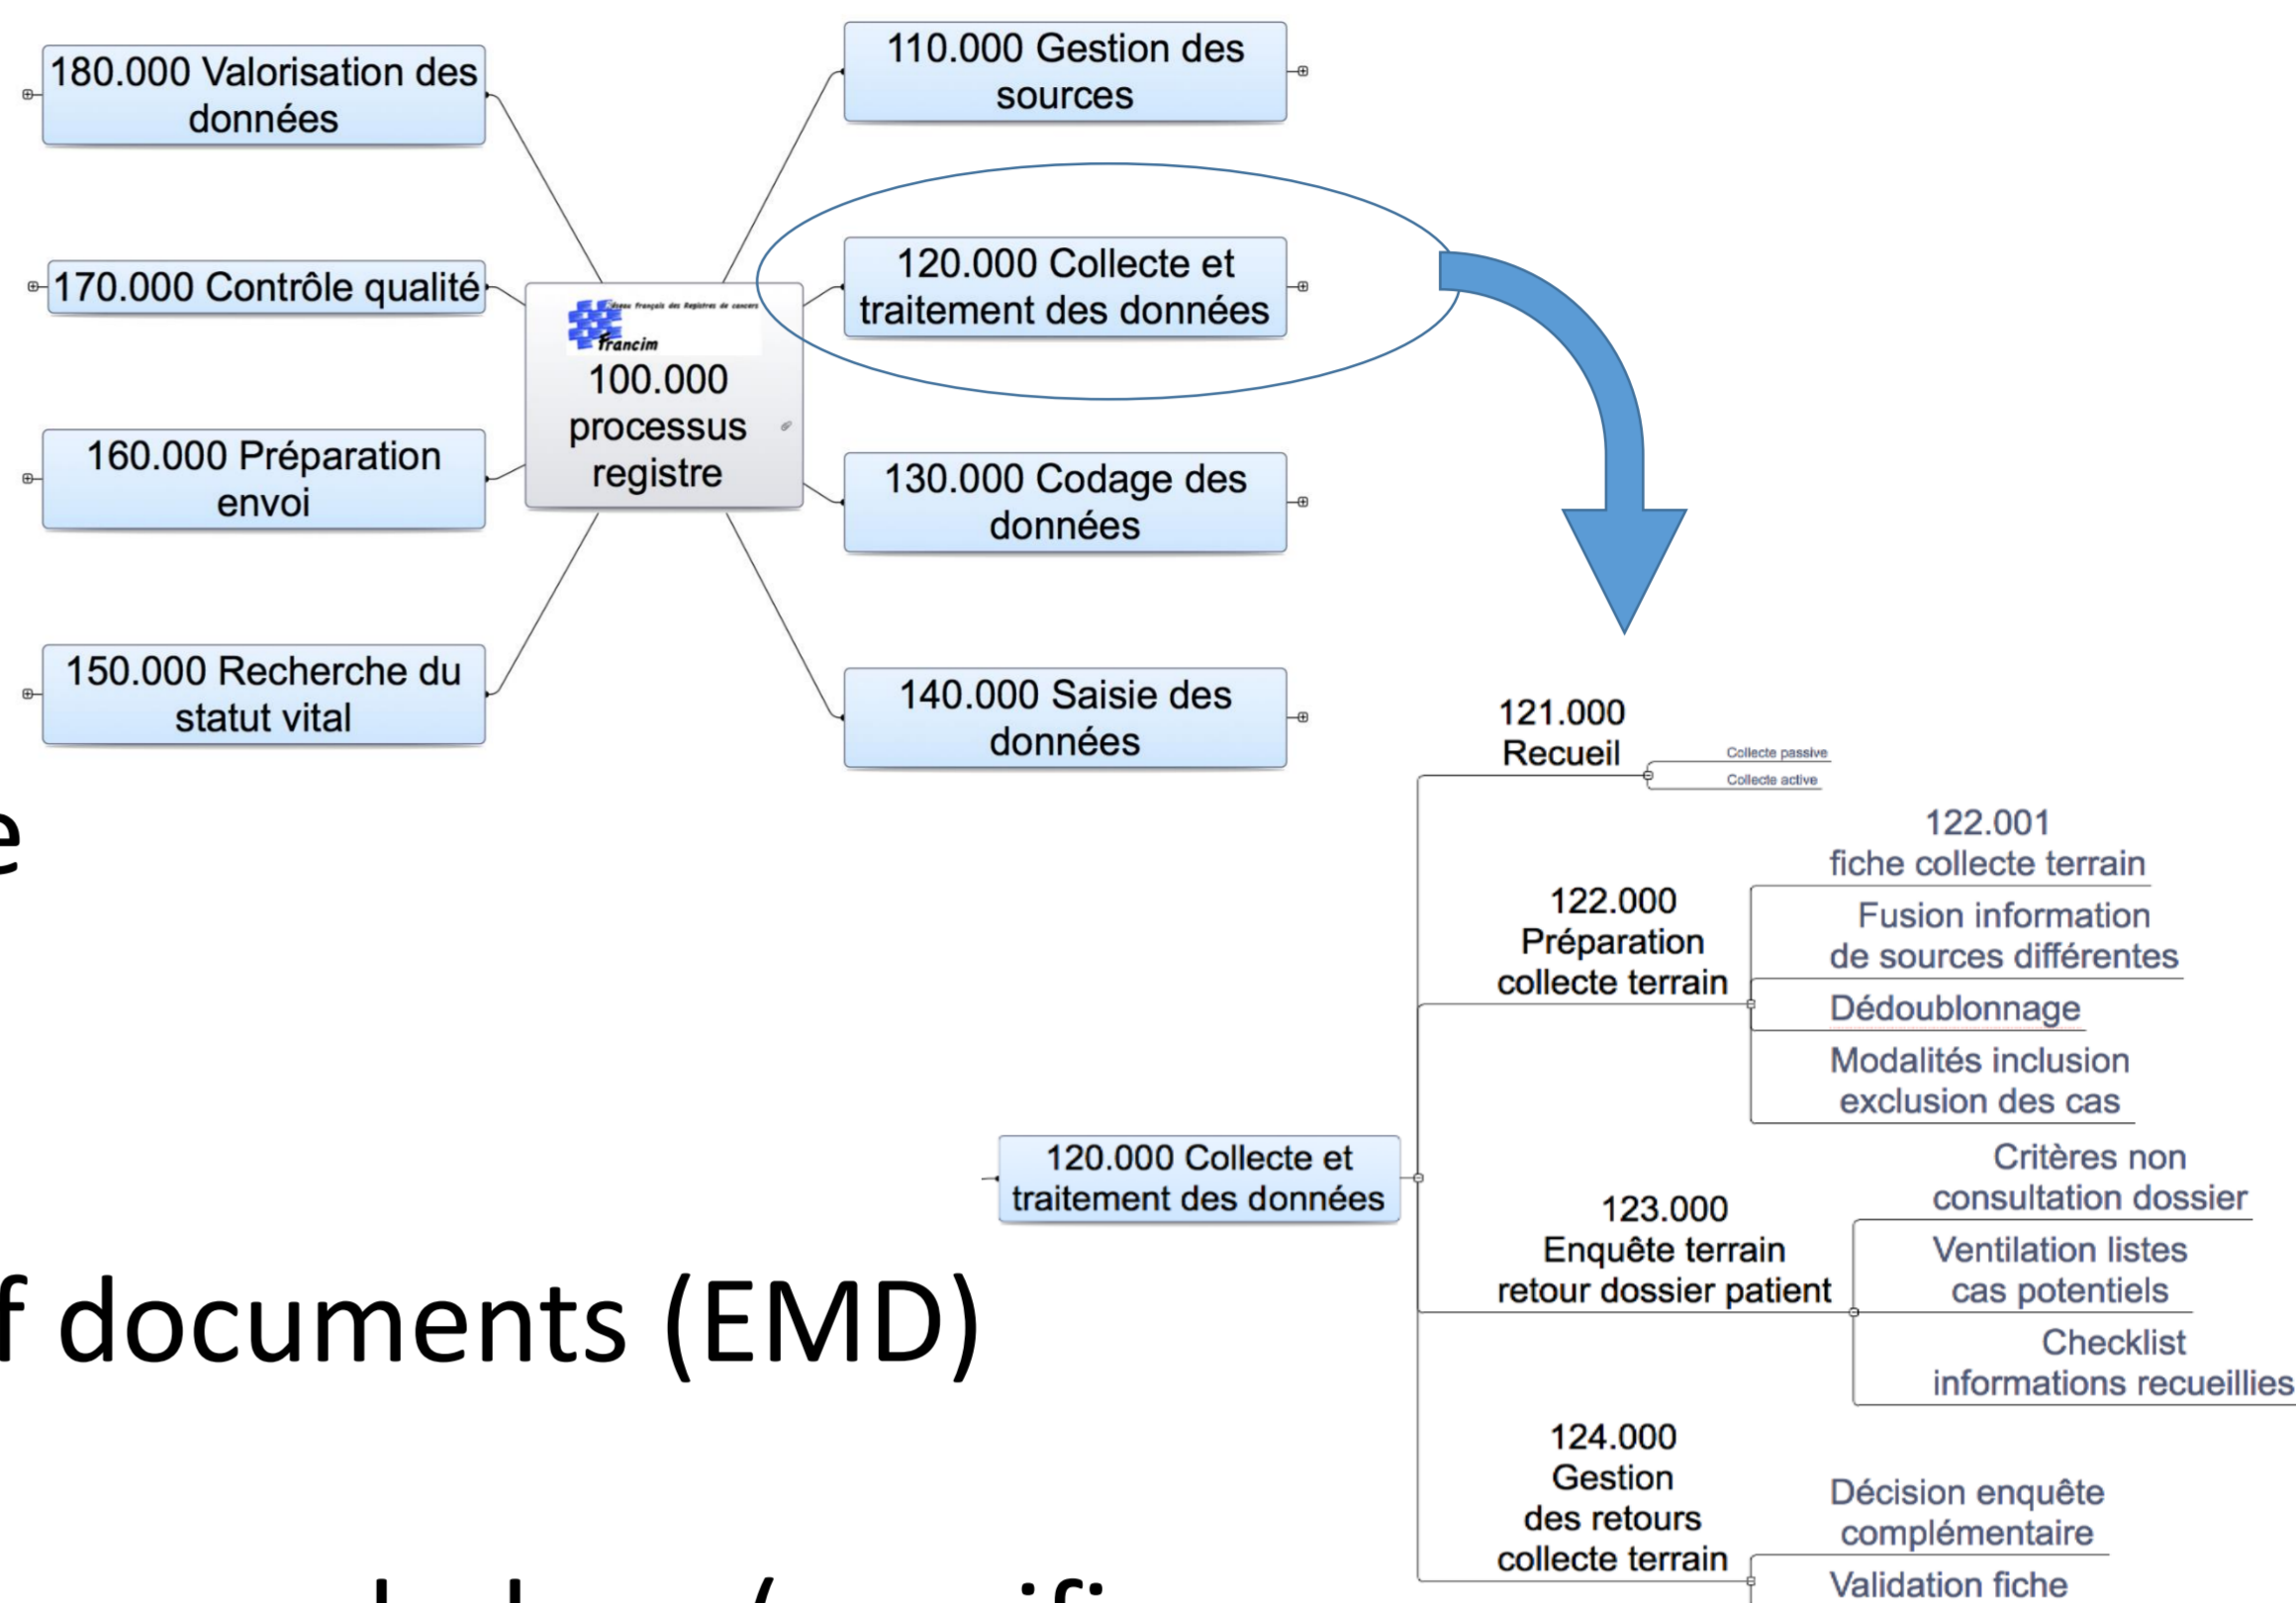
180.000 Valorisation des données

110.000 Gestion des sources

170.000 Contrôle qualité

Réseau français des Registres de cancers
francim
100.000 processus registre

120.000 Collecte et traitement des données

160.000 Préparation envoi

130.000 Codage des données

150.000 Recherche du statut vital

140.000 Saisie des données

e

f documents (EMD)

120.000 Collecte et traitement des données

121.000 Recueil

Collecte passive

Collecte active

122.000 Préparation collecte terrain

122.001 fiche collecte terrain

Fusion information de sources différentes

Dédoublonnage

Modalités inclusion exclusion des cas

123.000 Enquête terrain retour dossier patient

Critères non consultation dossier

Ventilation listes cas potentiels

Checklist informations recueillies

124.000 Gestion des retours collecte terrain

Décision enquête complémentaire

Validation fiche